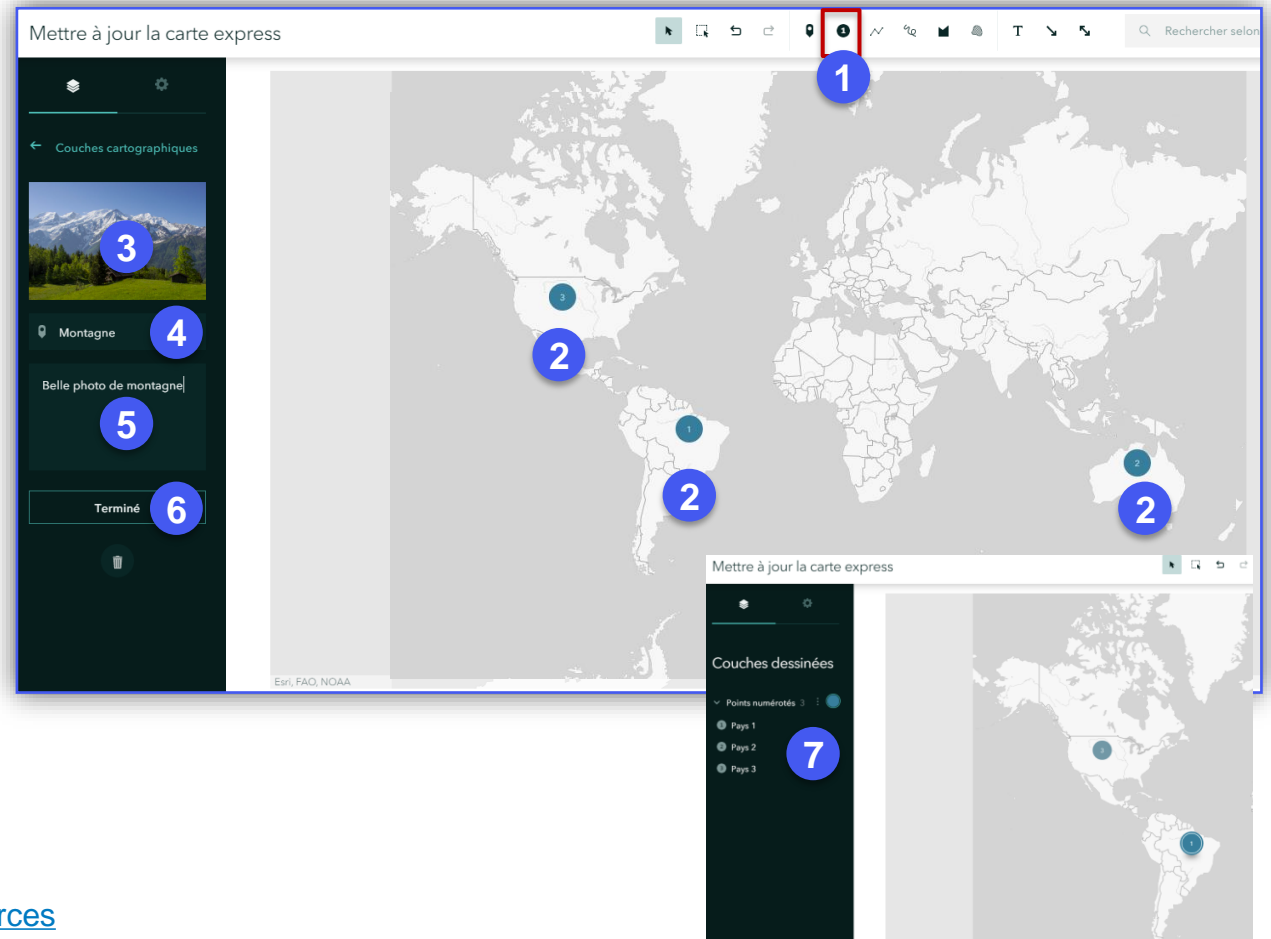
Mettre à jour la carte express

Rechercher selon

1

Couches cartographiques

3

Montagne

4

Belle photo de montagne

5

Terminé

6

3

2

1

2

2

2

Esri, FAO, NOAA

Mettre à jour la carte express

Couches dessinées

Points numérotés 3

Pays 1

Pays 2

Pays 3

7

3

1

rces